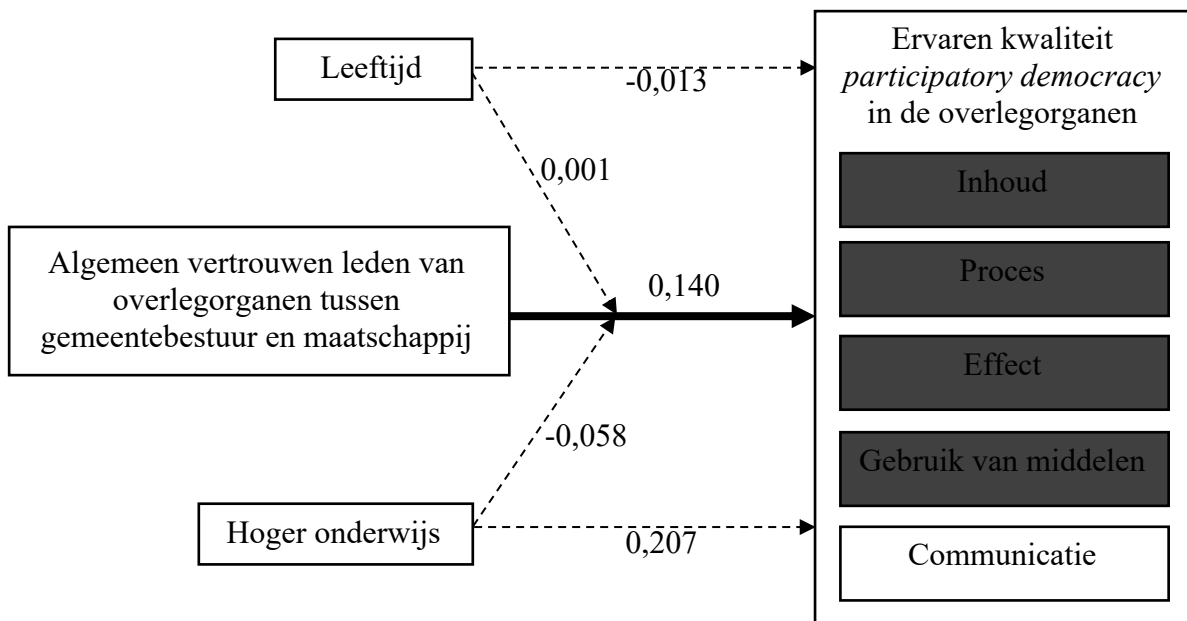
Leeftijd

-0,013

Ervaren kwaliteit *participatory democracy* in de overlegorganen

0,001

Inhoud

Algemeen vertrouwen leden van overlegorganen tussen gemeentebestuur en maatschappij

0,140

Proces

Effect

-0,058

Gebruik van middelen

Hoger onderwijs

0,207

Communicatie